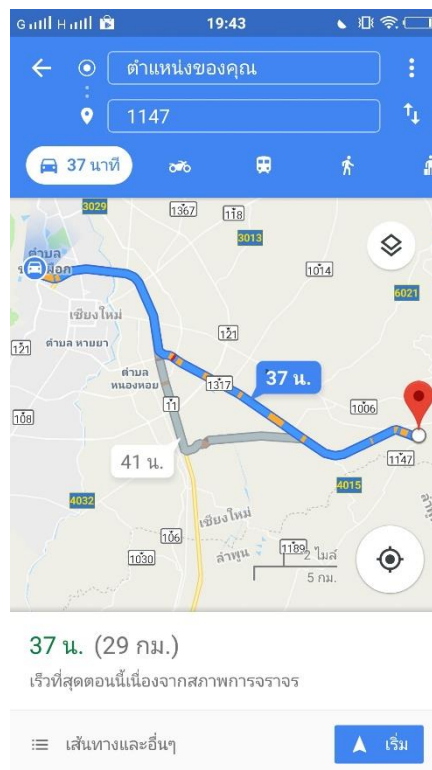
G H 19:43

ตำแหน่งของคุณ

1147

37 นาที

3029
1367
118
3013
1014
6021
ตำบล
ช้างเผือก
เชียงใหม่
121
121
ตำบล หายยา
ตำบล
หนองหอย
11
1317
37 น.
1006
108
41 น.
1147
4015
4032
เชียงใหม่
106
1189
2 ไมล์
1030
ลำพูน
5 กม.

37 น. (29 กม.)
เร็วที่สุดตอนนี้เนื่องจากสภาพการจราจร

เส้นทางและอื่นๆ
เริ่ม